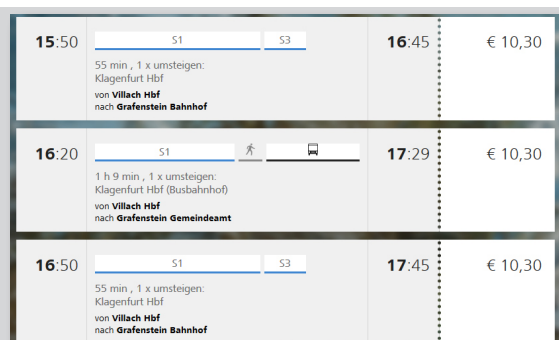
15:50
S1
S3
55 min , 1 x umsteigen:
Klagenfurt Hbf
von Villach Hbf
nach Grafenstein Bahnhof
16:45
€ 10,30

16:20
S1
1 h 9 min , 1 x umsteigen:
Klagenfurt Hbf (Busbahnhof)
von Villach Hbf
nach Grafenstein Gemeindeamt
17:29
€ 10,30

16:50
S1
S3
55 min , 1 x umsteigen:
Klagenfurt Hbf
von Villach Hbf
nach Grafenstein Bahnhof
17:45
€ 10,30